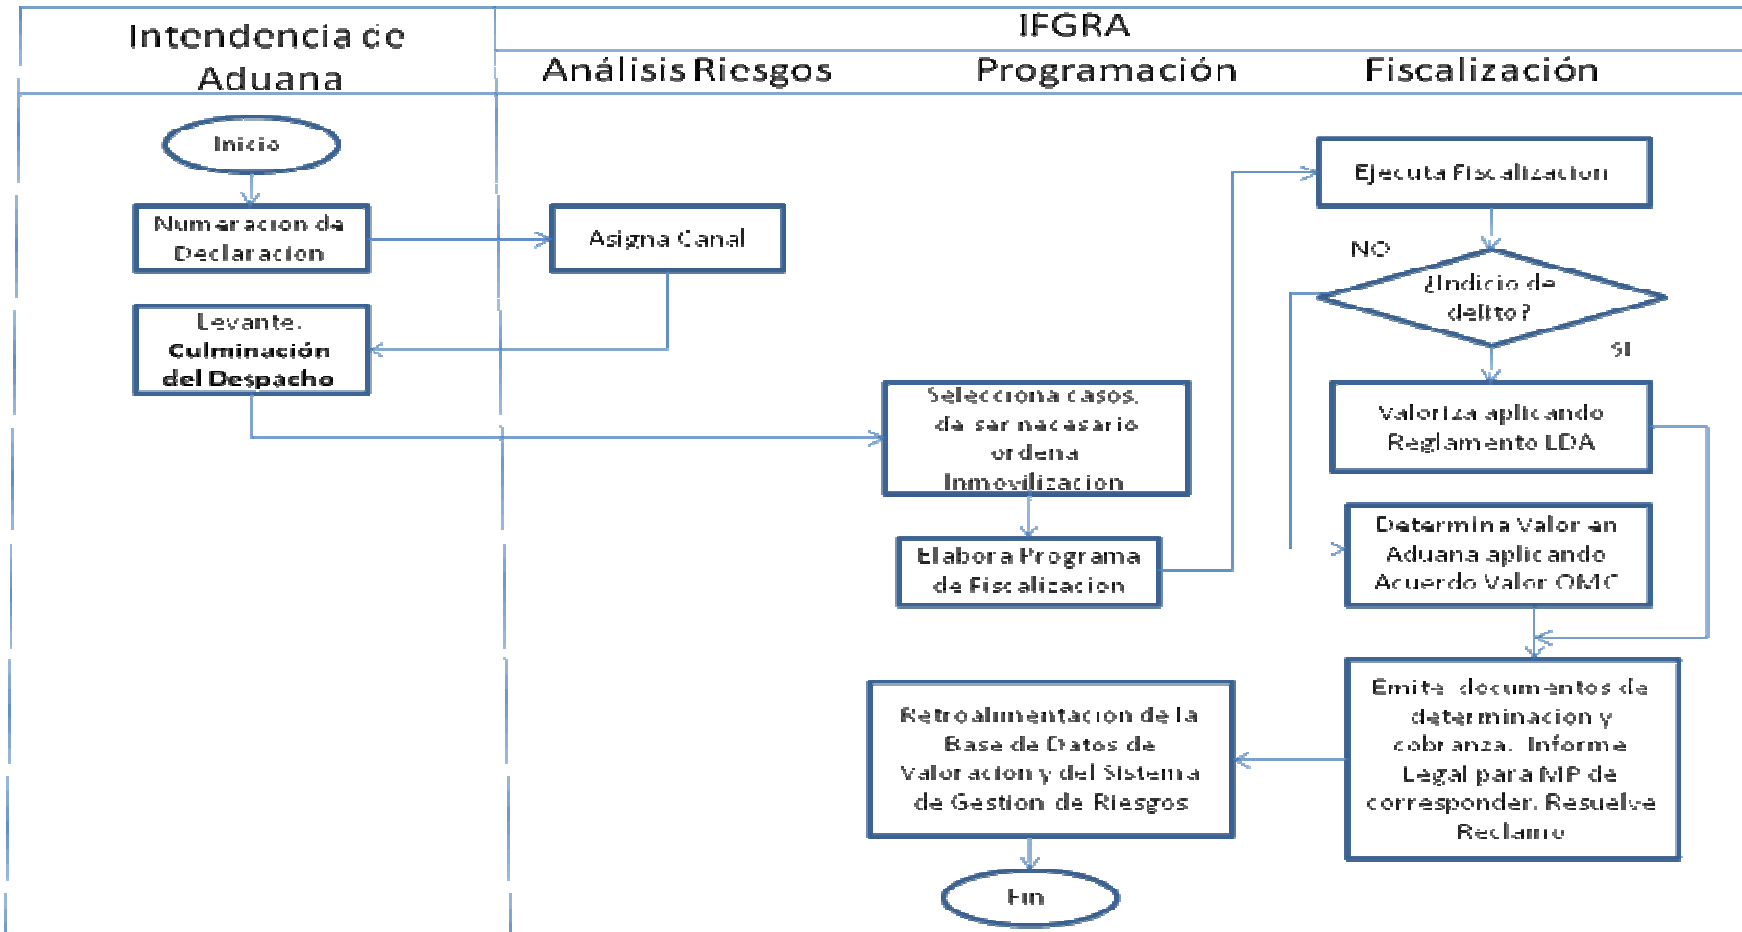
Intendencia de Aduana

IFGRA

Análisis Riesgos

Programación

Fiscalización

Inicio

Numeracion de Declaracion

Asigna Canal

Levante. Culminación del Despacho

Selecciona casos, de ser necesario ordena Inmovilizacion

Elabora Programa de Fiscalizacion

Ejecuta Fiscalizacion

NO

¿Indicio de delito?

SI

Valoriza aplicando Reglamento LDA

Determina Valor en Aduana aplicando Acuerdo Valor OMC

Emite documentos de determinacion y cobranza. Informe Legal para MP de corresponder. Resuelve Reclamo

Retroalimentacion de la Base de Datos de Valoracion y del Sistema de Gestion de Riesgos

Fin